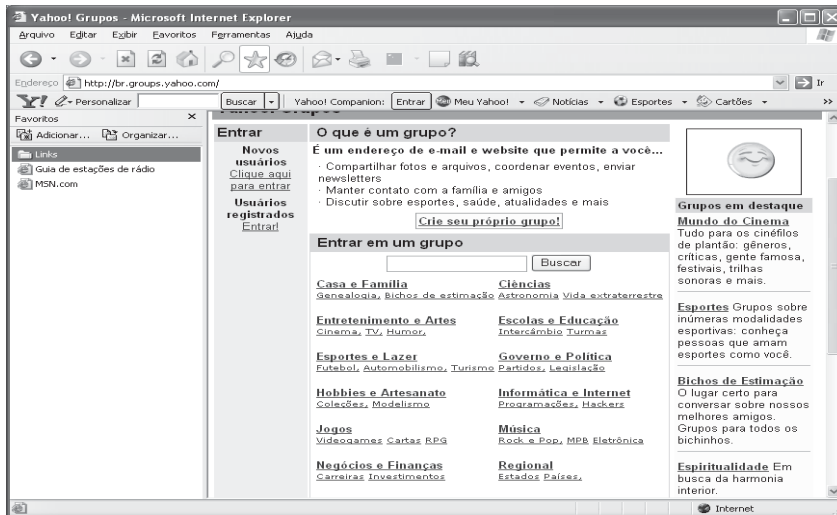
Yahoo! Grupos - Microsoft Internet Explorer

Arquivo Editar Exibir Favoritos Ferramentas Ajuda

Endereço http://br.groups.yahoo.com/ Ir

Personalizar Buscar Yahoo! Companion: Entrar Meu Yahoo! Notícias Esportes Cartões

Favoritos

Adicionar... Organizar...

Links

Guia de estações de rádio

MSN.com

Entrar

Novos usuários
Clique aqui para entrar

Usuários registrados
Entrar!

O que é um grupo?

É um endereço de e-mail e website que permite a você...

· Compartilhar fotos e arquivos, coordenar eventos, enviar newsletters
· Manter contato com a família e amigos
· Discutir sobre esportes, saúde, atualidades e mais

Crie seu próprio grupo!

Entrar em um grupo

Buscar

Casa e Família
Genealogia, Bichos de estimação

Ciências
Astronomia Vida extraterrestre

Entretenimento e Artes
Cinema, TV, Humor,

Escolas e Educação
Intercâmbio Turmas

Esportes e Lazer
Futebol, Automobilismo, Turismo

Governo e Política
Partidos, Legislação

Hobbies e Artesanato
Coleções, Modelismo

Informática e Internet
Programações, Hackers

Jogos
Videogames Cartas RPG

Música
Rock e Pop, MPB Eletrônica

Negócios e Finanças
Carreiras Investimentos

Regional
Estados Países,

Grupos em destaque

Mundo do Cinema
Tudo para os cinéfilos de plantão: gêneros, críticas, gente famosa, festivais, trilhas sonoras e mais.

Esportes Grupos sobre inúmeras modalidades esportivas: conheça pessoas que amam esportes como você.

Bichos de Estimação
O lugar certo para conversar sobre nossos melhores amigos. Grupos para todos os bichinhos.

Espiritualidade Em busca da harmonia interior.

Internet